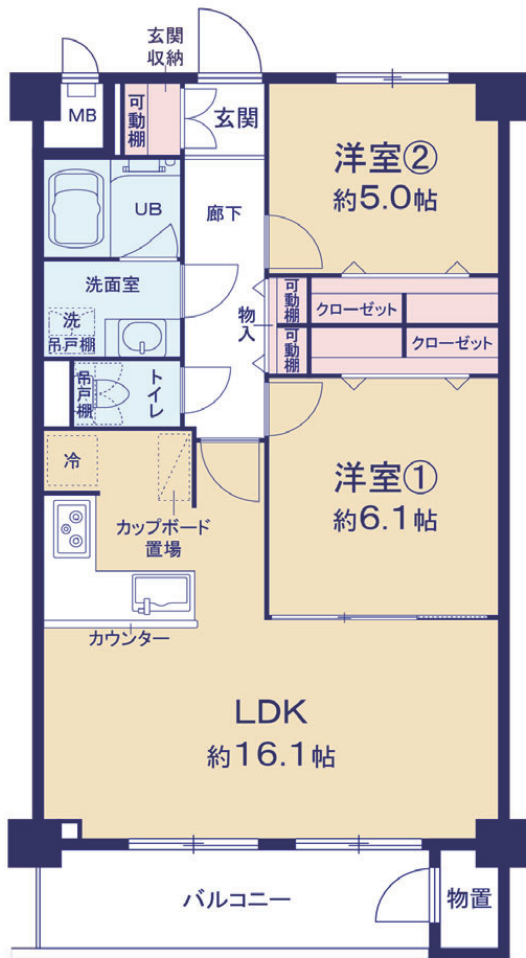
玄関収納

MB

可動棚

玄関

洋室②
約5.0帖

UB

廊下

洗面室

洗
吊戸棚

物入

可動棚

クローゼット

可動棚

クローゼット

吊戸棚

トイレ

冷

洋室①
約6.1帖

カップボード置場

カウンター

LDK
約16.1帖

バルコニー

物置